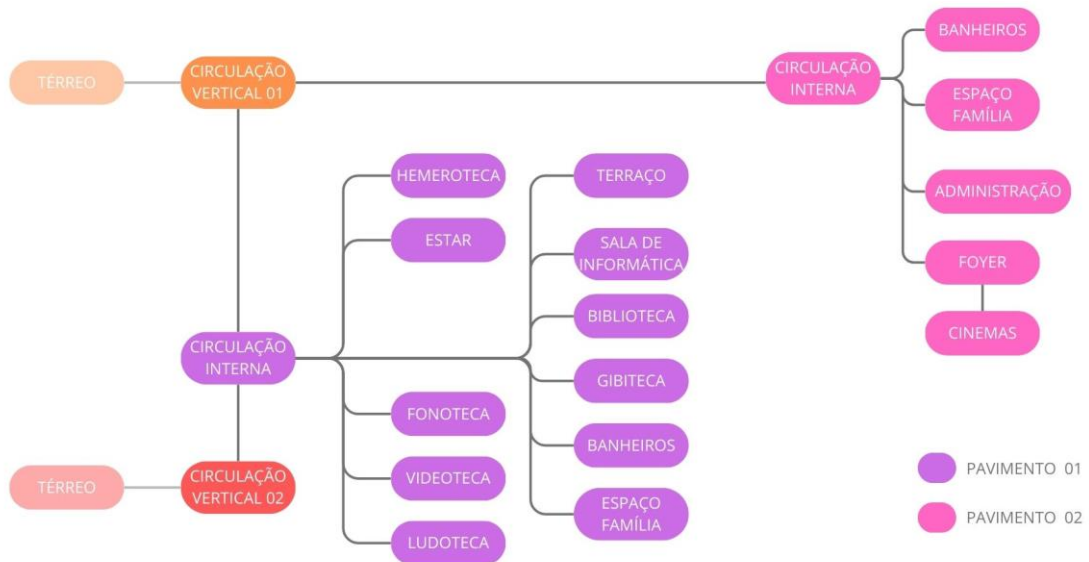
TÉRREO

CIRCULAÇÃO VERTICAL 01

CIRCULAÇÃO INTERNA

BANHEIROS

ESPAÇO FAMÍLIA

ADMINISTRAÇÃO

FOYER

CINEMAS

HEMEROTECA

ESTAR

TERRAÇO

SALA DE INFORMÁTICA

BIBLIOTECA

CIRCULAÇÃO INTERNA

GIBITECA

FONOTECA

BANHEIROS

VIDEOTECA

ESPAÇO FAMÍLIA

LUDOTECA

TÉRREO

CIRCULAÇÃO VERTICAL 02

PAVIMENTO 01

PAVIMENTO 02